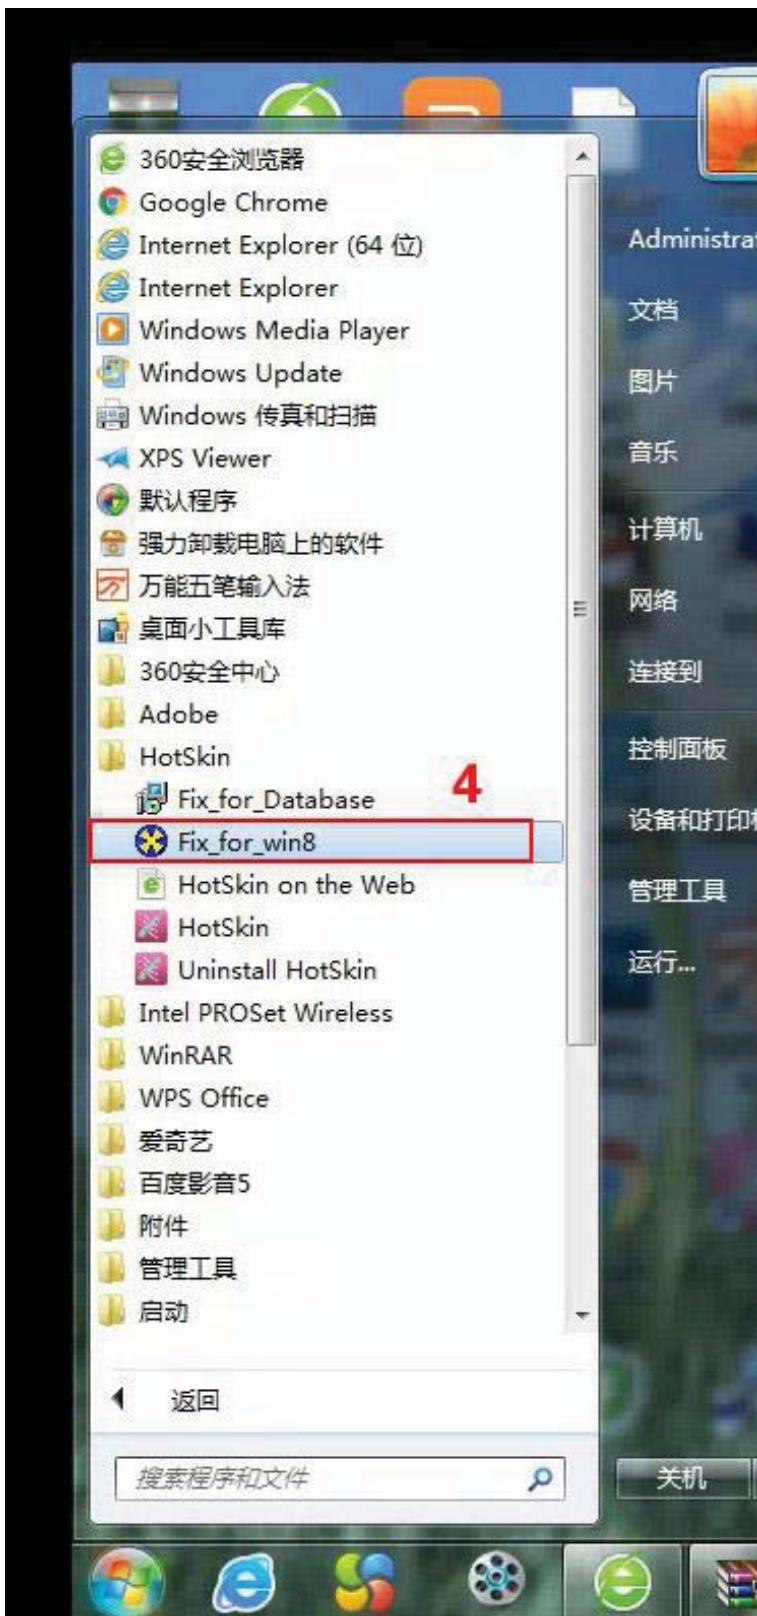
360安全浏览器
Google Chrome
Internet Explorer (64 位)
Internet Explorer
Windows Media Player
Windows Update
Windows 传真和扫描
XPS Viewer
默认程序
强力卸载电脑上的软件
万能五笔输入法
桌面小工具库
360安全中心
Adobe
HotSkin
Fix_for_Database
4
Fix_for_win8
HotSkin on the Web
HotSkin
Uninstall HotSkin
Intel PROSet Wireless
WinRAR
WPS Office
爱奇艺
百度影音5
附件
管理工具
启动

返回

搜索程序和文件

Administrat
文档
图片
音乐
计算机
网络
连接到
控制面板
设备和打印
管理工具
运行...

关机